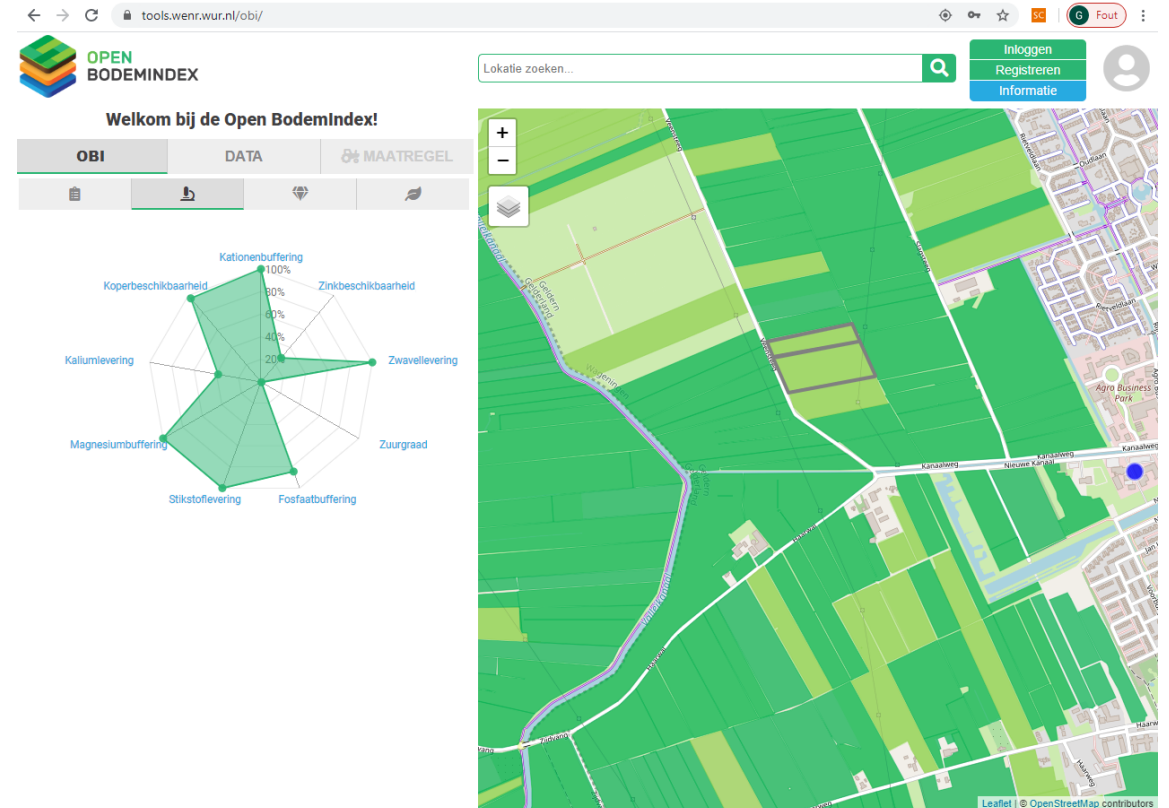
tools.wenr.wur.nl/obi/

SC

G Fout

OPEN BODEMINDEX

Lokatie zoeken...

Inloggen
Registreren
Informatie

Welkom bij de Open Bodemindex!

OBI
DATA
MAATREGEL

Kationenbuffering
100%
80%
60%
40%
20%
Zinkbeschikbaarheid
Zwavellevering
Zuurgraad
Fosfaatbuffering
Stikstoflevering
Magnesiumbuffering
Kaliumlevering
Koperbeschikbaarheid

+
−

Agro Business Park

Kanaalweg
Nieuwe Kanaal

Leaflet | © OpenStreetMap contributors